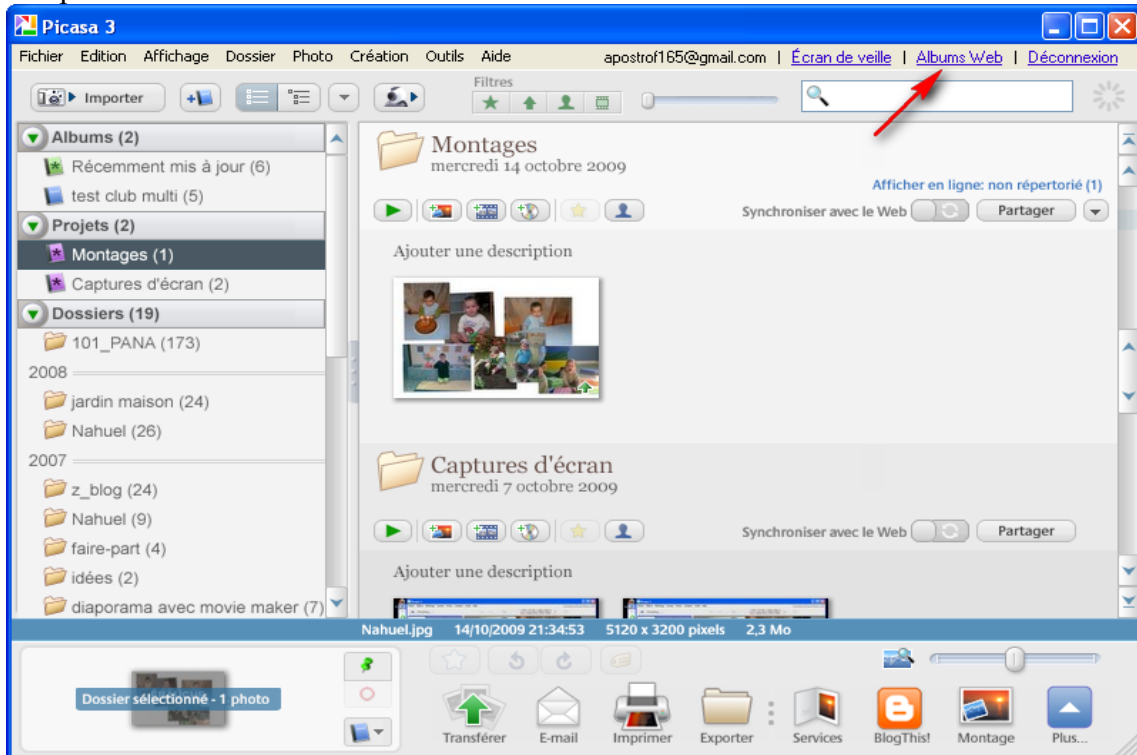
Picasa 3

Fichier Edition Affichage Dossier Photo Création Outils Aide apostrof165@gmail.com | Écran de veille | Albums Web | Déconnexion

Importer

Filtres

Albums (2)
Récemment mis à jour (6)
test club multi (5)
Projets (2)
Montages (1)
Captures d'écran (2)
Dossiers (19)
101_PANA (173)
2008
jardin maison (24)
Nahuel (26)
2007
z_blog (24)
Nahuel (9)
faire-part (4)
idées (2)
diaporama avec movie maker (7)

Montages
mercredi 14 octobre 2009

Afficher en ligne: non répertorié (1)

Synchroniser avec le Web Partager

Ajouter une description

Captures d'écran
mercredi 7 octobre 2009

Synchroniser avec le Web Partager

Ajouter une description

Nahuel.jpg 14/10/2009 21:34:53 5120 x 3200 pixels 2,3 Mo

Dossier sélectionné - 1 photo

Transférer E-mail Imprimer Exporter Services BlogThis! Montage Plus...